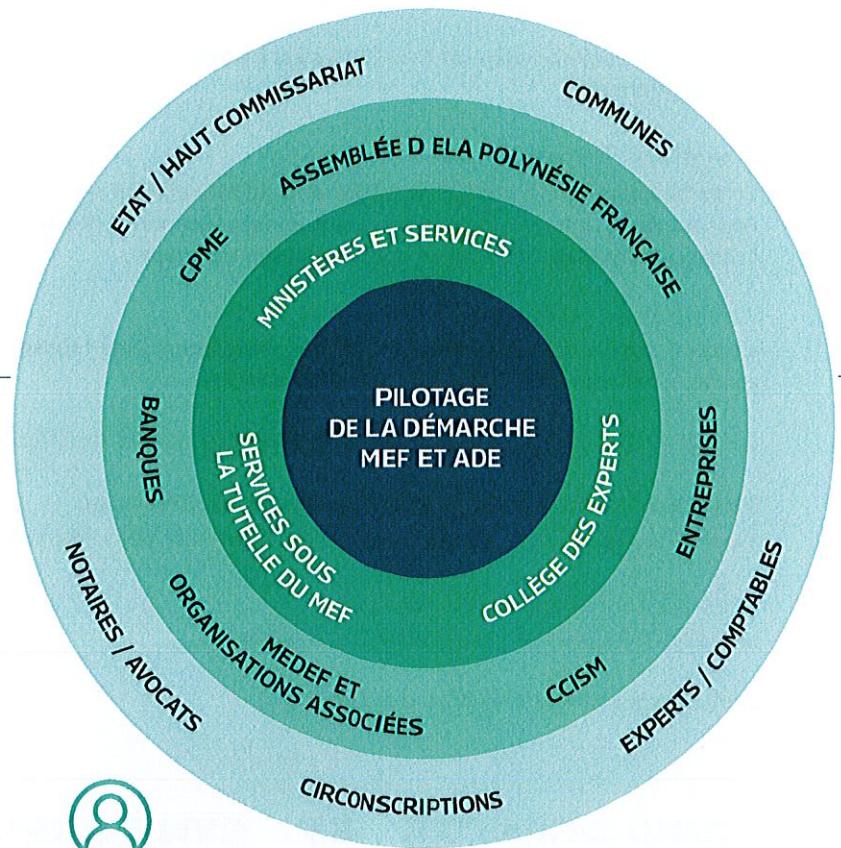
PILOTAGE
DE LA DÉMARCHE
MEF ET ADE

MINISTÈRES ET SERVICES

SERVICES SOUS LA TUTELLE DU MEF

COLLÈGE DES EXPERTS

CPME

ASSEMBLÉE D ELA POLYNÉSIE FRANÇAISE

BANQUES

ENTREPRISES

MEDEF ET ORGANISATIONS ASSOCIÉES

CCISM

ETAT / HAUT COMMISSARIAT

COMMUNES

NOTAIRES / AVOCATS

EXPERTS / COMPTABLES

CIRCONSCRIPTIONS